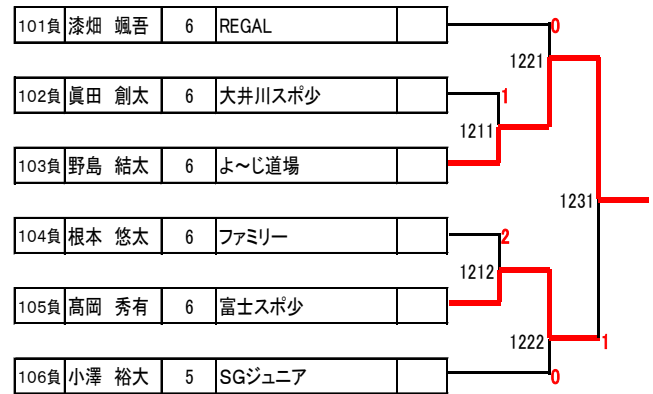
| | | | | |
|---|---|---|---|---|
| 101負 | 漆畑　颯吾 | 6 | REGAL | |
| 102負 | 眞田　創太 | 6 | 大井川スポ少 | |
| 103負 | 野島　結太 | 6 | よ～じ道場 | |
| 104負 | 根本　悠太 | 6 | ファミリー | |
| 105負 | 高岡　秀有 | 6 | 富士スポ少 | |
| 106負 | 小澤　裕大 | 5 | SGジュニア | |

0
1221
1
1211
1231
2
1212
1222
1
0